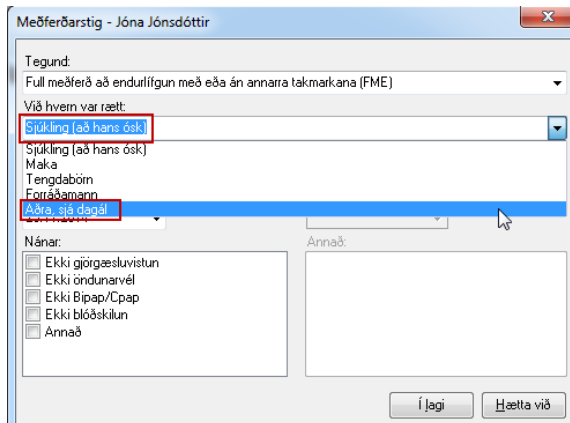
Meðferðarstig - Jóna Jónsdóttir

Tegund:

Full meðferð að endurlífgun með eða án annarra takmarkana (FME)

Við hvern var rætt:

Sjúkling (að hans ósk)

Sjúkling (að hans ósk)
Maka
Tengdabörn
Forráðamann
Aðra, sjá dagál

Nánar:

Ekki gjörgæsluvistun
Ekki öndunarvél
Ekki Bipap/Cpap
Ekki blóðskilun
Annað

Annað:

Í lagi

Hætta við